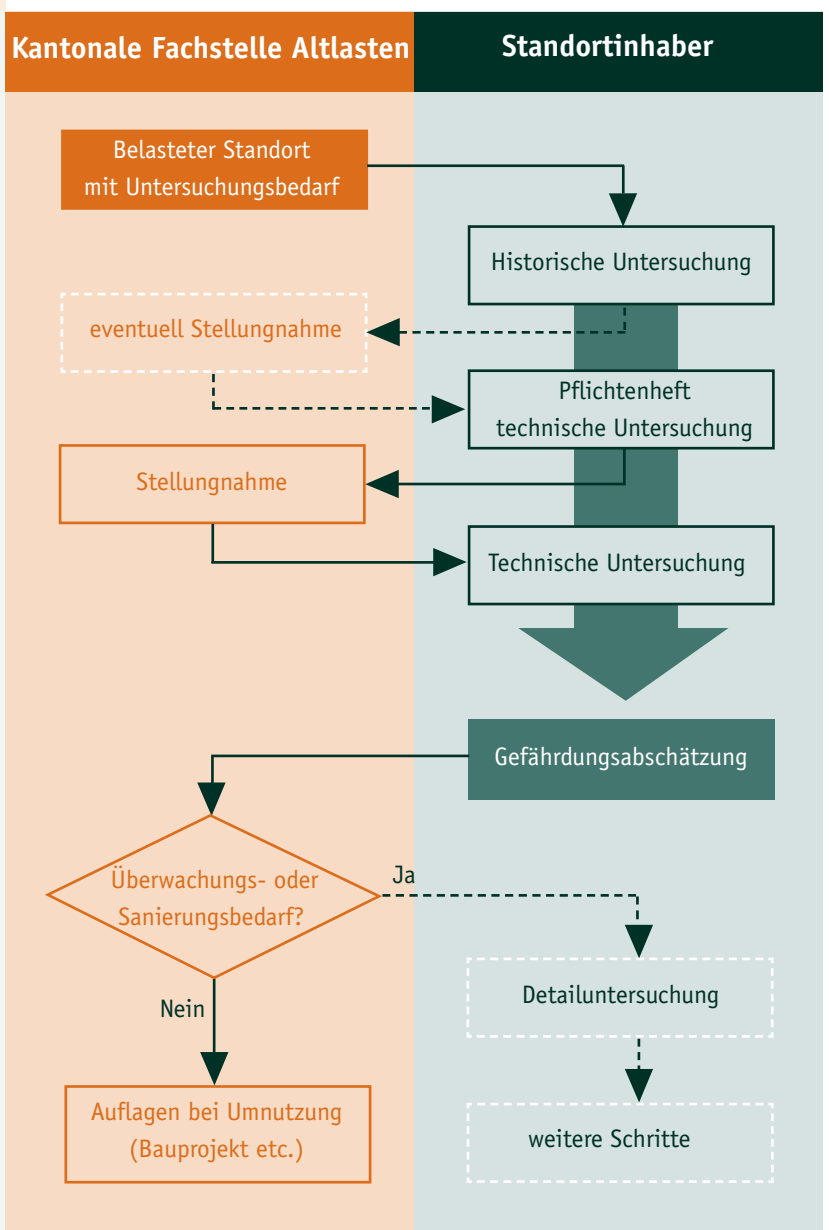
Kantonale Fachstelle Altlasten

Standortinhaber

Belasteter Standort mit Untersuchungsbedarf

Historische Untersuchung

eventuell Stellungnahme

Pflichtenheft technische Untersuchung

Stellungnahme

Technische Untersuchung

Gefährdungsabschätzung

Überwachungs- oder Sanierungsbedarf?

Ja

Detailuntersuchung

Nein

Auflagen bei Umnutzung (Bauprojekt etc.)

weitere Schritte